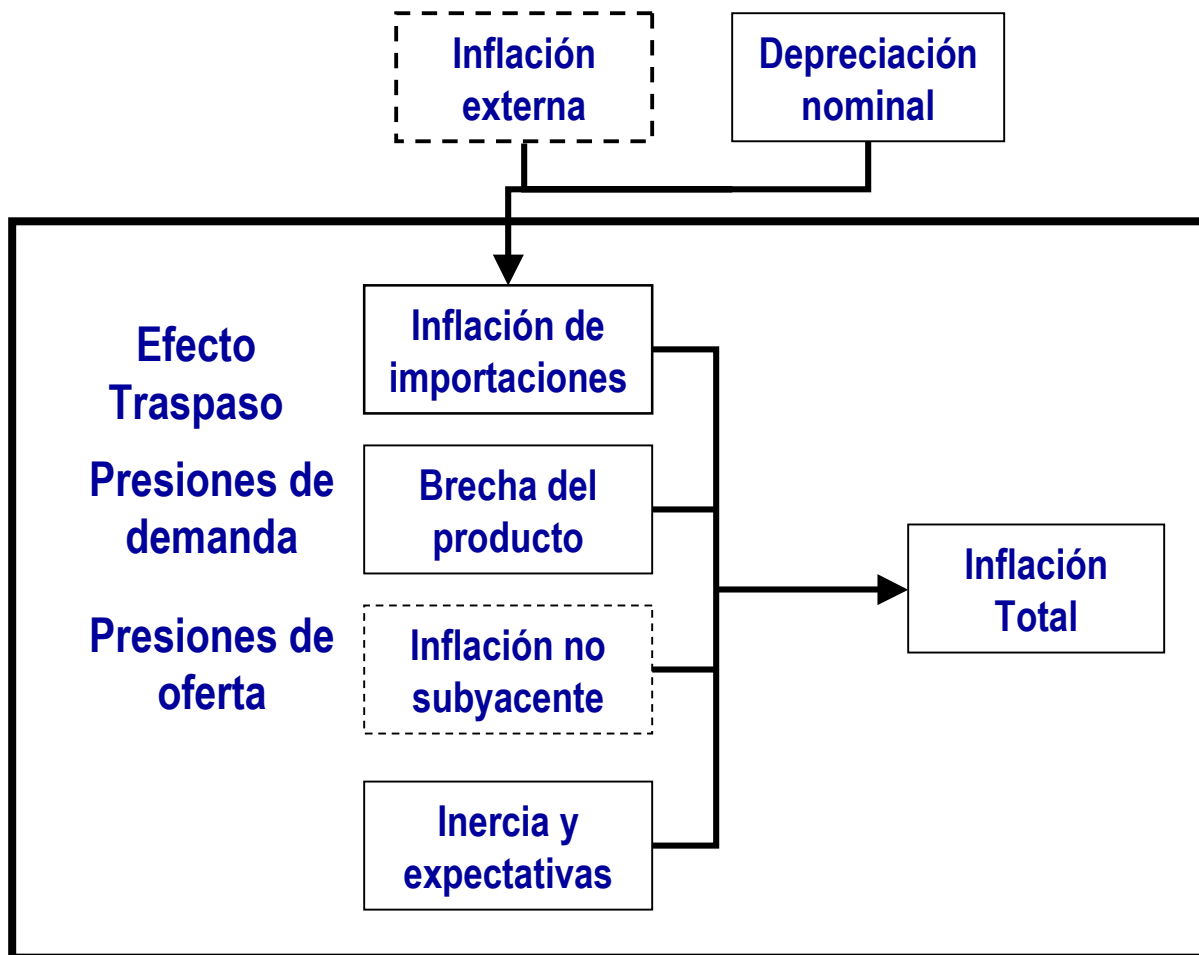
Inflación externa

Depreciación nominal

Efecto Traspaso

Inflación de importaciones

Presiones de demanda

Brecha del producto

Presiones de oferta

Inflación no subyacente

Inercia y expectativas

Inflación Total